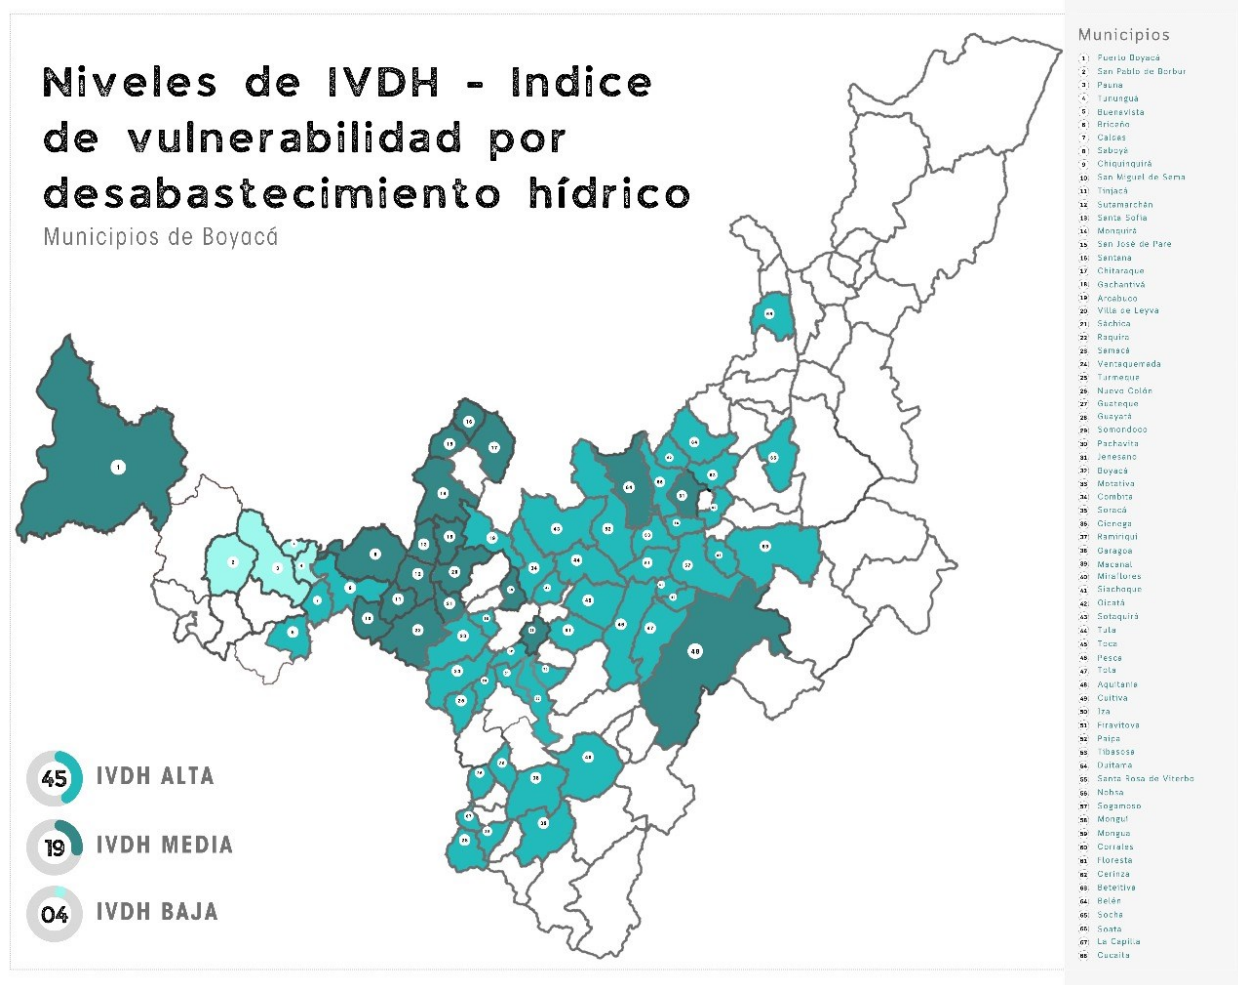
Niveles de IVDH - Indice de vulnerabilidad por desabastecimiento hídrico

Municipios de Boyacá

45 IVDH ALTA

19 IVDH MEDIA

04 IVDH BAJA

Municipios

1 Puerto Boyacá
2 San Pablo de Borbur
3 Pauna
4 Tununguá
5 Buenavista
6 Briceño
7 Caldas
8 Saboyá
9 Chiquinquirá
10 San Miguel de Sema
11 Tinjacá
12 Sutamarchán
13 Santa Sofía
14 Moniquirá
15 San José de Pare
16 Santana
17 Chitaraque
18 Gachantivá
19 Arcabuco
20 Villa de Leyva
21 Sáchica
22 Ráquira
23 Samacá
24 Ventaquemada
25 Turmequé
26 Nuevo Colón
27 Guateque
28 Guayatá
29 Somondoco
30 Pachavita
31 Jenesano
32 Boyacá
33 Motavita
34 Combita
35 Soracá
36 Ciénega
37 Ramiriquí
38 Garagoa
39 Macanal
40 Miraflores
41 Siachoque
42 Oicatá
43 Sotaquirá
44 Tuta
45 Toca
46 Pesca
47 Tota
48 Aquitania
49 Cuítiva
50 Iza
51 Firavitova
52 Paipa
53 Tibasosa
54 Duitama
55 Santa Rosa de Viterbo
56 Nobsa
57 Sogamoso
58 Monguí
59 Mongua
60 Corrales
61 Floresta
62 Cerinza
63 Betéitiva
64 Belén
65 Socha
66 Soatá
67 La Capilla
68 Cucaita